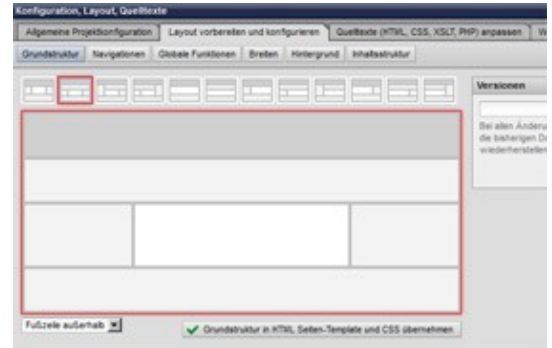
Konfiguration, Layout, Quelltexte

Allgemeine Projektkonfiguration | Layout vorbereiten und konfigurieren | Quelltexte (HTML, CSS, XSLT, PHP) anpassen | W

Grundstruktur | Navigationen | Globale Funktionen | Breiten | Hintergrund | Inhaltsstruktur

Versionen

Bei allen Änderu die bisherigen D wiederherstellen

Fußzeile außerhalb

Grundstruktur in HTML Seiten-Template und CSS übernehmen